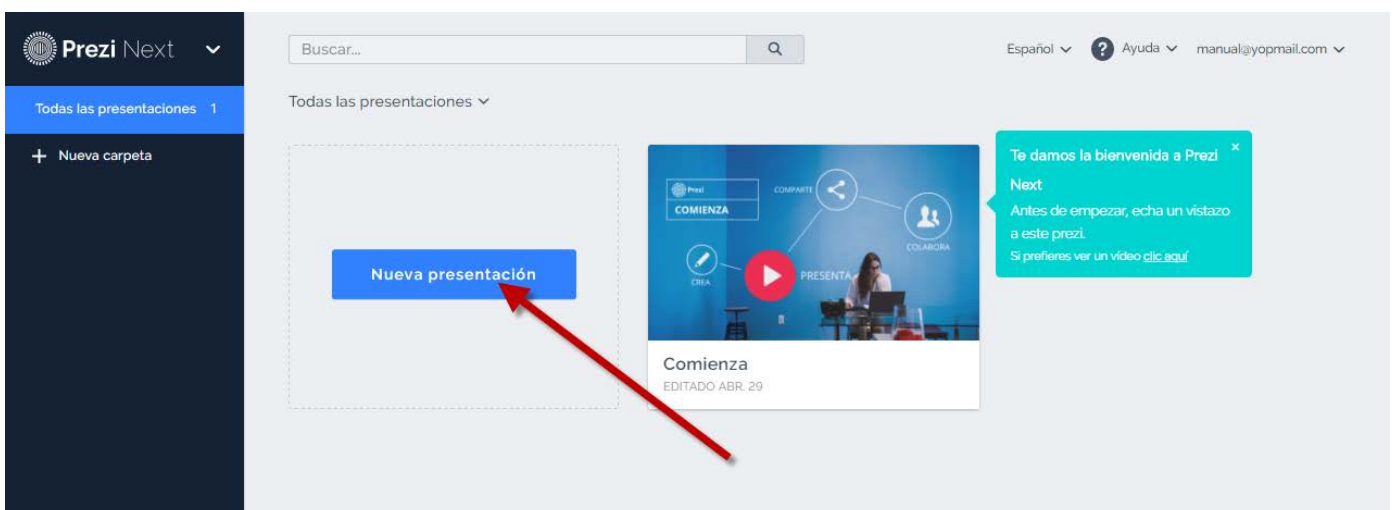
Prezi Next

Todas las presentaciones 1

+ Nueva carpeta

Buscar...

Español ? Ayuda manual@yopmail.com

Todas las presentaciones

Nueva presentación

Prezi
COMIENZA
COMPARTE
COLABORA
CREA
PRESENTA

Comienza
EDITADO ABR. 29

Te damos la bienvenida a Prezi Next
Antes de empezar, echa un vistazo a este prezi.
Si prefieres ver un vídeo clic aquí
×